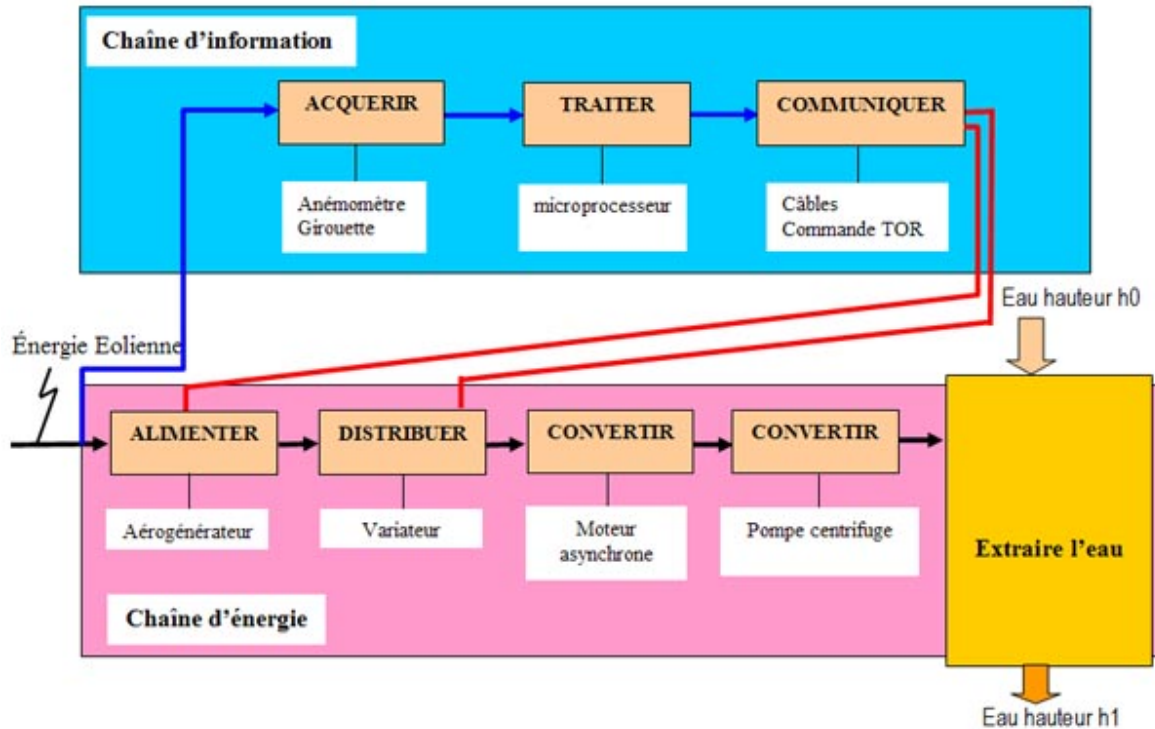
Chaîne d'information

ACQUERIR

TRAITER

COMMUNIQUER

Anémomètre
Girouette

microprocesseur

Câbles
Commande TOR

Eau hauteur h0

Énergie Eolienne

ALIMENTER

DISTRIBUER

CONVERTIR

CONVERTIR

Aérogénérateur

Variateur

Moteur asynchrone

Pompe centrifuge

Extraire l'eau

Chaîne d'énergie

Eau hauteur h1